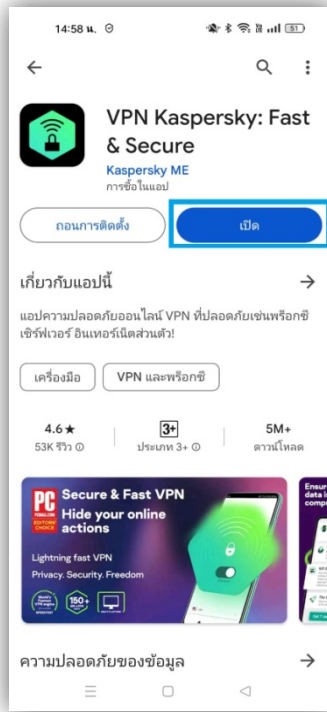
14:58 น.

51

VPN Kaspersky: Fast & Secure

Kaspersky ME

การซื้อในแอป

ถอนการติดตั้ง

เปิด

เกี่ยวกับแอปนี้

→

แอปความปลอดภัยออนไลน์ VPN ที่ปลอดภัยเช่นพร็อกซีเซิร์ฟเวอร์ อินเทอร์เน็ตส่วนตัว!

เครื่องมือ

VPN และพร็อกซี

4.6 ★

53K รีวิว

3+

ประเภท 3+

5M+

ดาวน์โหลด

PC

EDITORS' CHOICE

Secure & Fast VPN

Hide your online actions

Lightning fast VPN

Privacy. Security. Freedom

150+

Ensur data in comp

ความปลอดภัยของข้อมูล

→